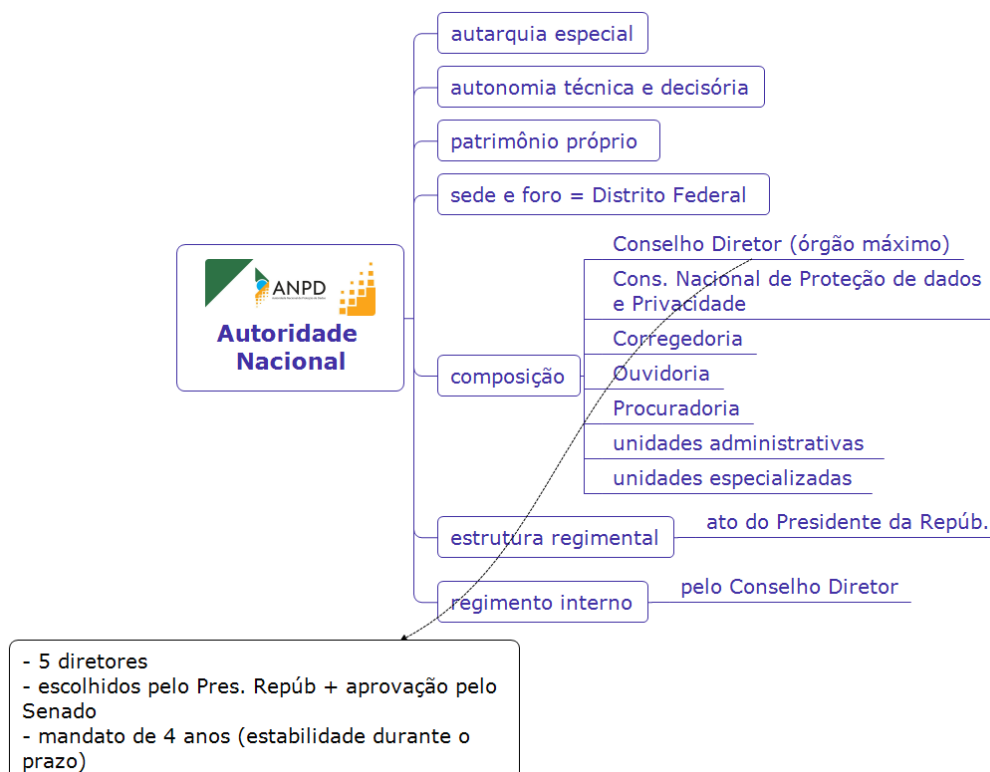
ANPD

Autoridade Nacional

autarquia especial

autonomia técnica e decisória

patrimônio próprio

sede e foro = Distrito Federal

composição

Conselho Diretor (órgão máximo)

Cons. Nacional de Proteção de dados e Privacidade

Corregedoria

Ouvidoria

Procuradoria

unidades administrativas

unidades especializadas

estrutura regimental

ato do Presidente da Repúb.

regimento interno

pelo Conselho Diretor

- 5 diretores
- escolhidos pelo Pres. Repúb + aprovação pelo Senado
- mandato de 4 anos (estabilidade durante o prazo)